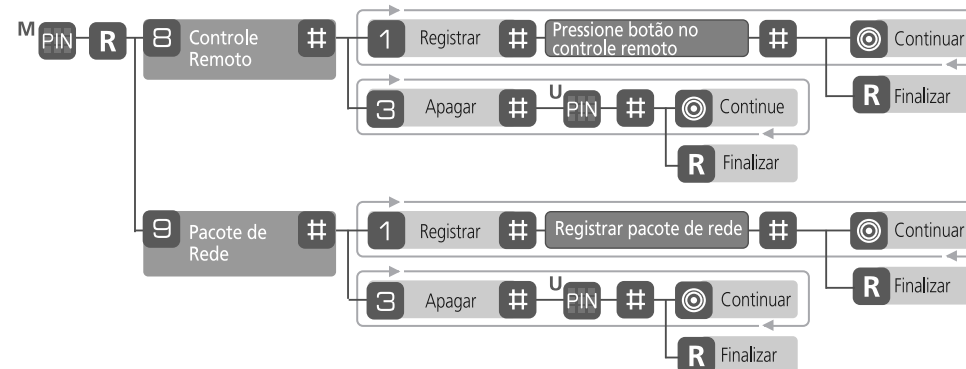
M PIN R 8 Controle Remoto # 1 Registrar # Pressione botão no controle remoto # Continuar

R Finalizar

3 Apagar # U PIN # Continue

R Finalizar

9 Pacote de Rede # 1 Registrar # Registrar pacote de rede # Continuar

R Finalizar

3 Apagar # U PIN # Continuar

R Finalizar